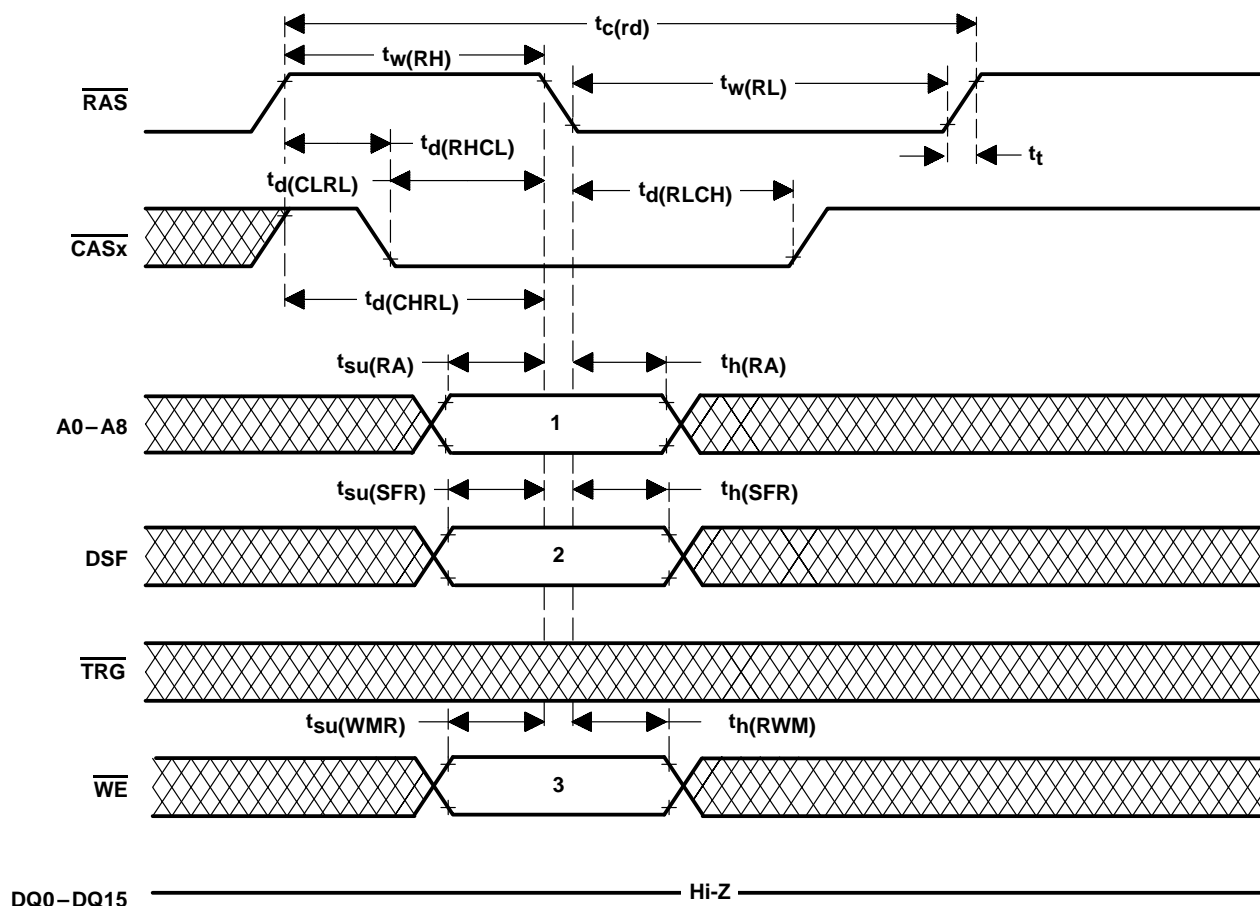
$t_{c(rd)}$

$t_{w(RH)}$

$t_{w(RL)}$

$\overline{RAS}$

$t_{d(RHCL)}$

$t_t$

$t_{d(CLRL)}$

$t_{d(RLCH)}$

$\overline{CASx}$

$t_{d(CHRL)}$

$t_{su(RA)}$

$t_{h(RA)}$

A0 – A8

1

$t_{su(SFR)}$

$t_{h(SFR)}$

DSF

2

$\overline{TRG}$

$t_{su(WMR)}$

$t_{h(RWM)}$

$\overline{WE}$

3

DQ0 – DQ15

Hi-Z